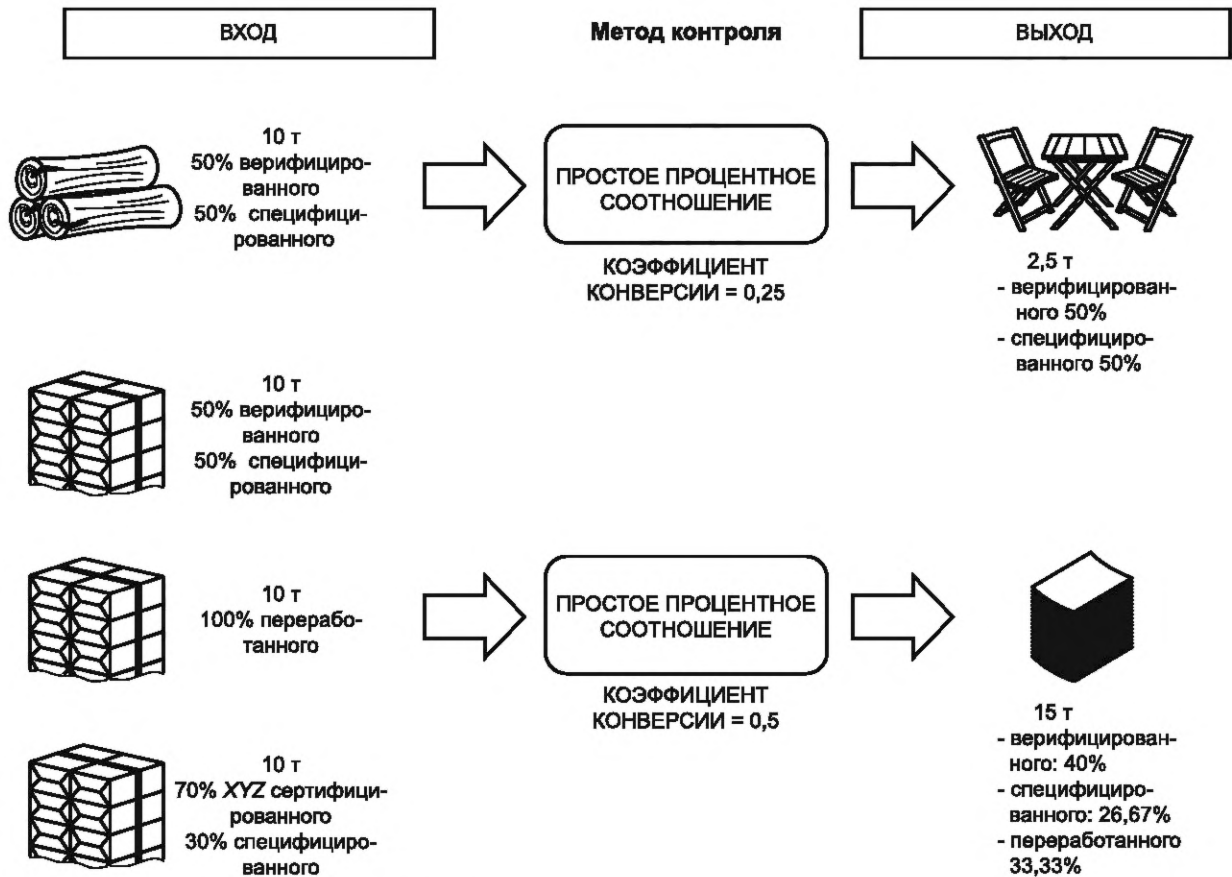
ВХОД

Метод контроля

ВЫХОД

10 т
50% верифицированного
50% специфицированного

ПРОСТОЕ ПРОЦЕНТНОЕ СООТНОШЕНИЕ

КОЭФФИЦИЕНТ КОНВЕРСИИ = 0,25

2,5 т
- верифицированного 50%
- специфицированного 50%

10 т
50% верифицированного
50% специфицированного

10 т
100% переработанного

ПРОСТОЕ ПРОЦЕНТНОЕ СООТНОШЕНИЕ

КОЭФФИЦИЕНТ КОНВЕРСИИ = 0,5

15 т
- верифицированного: 40%
- специфицированного: 26,67%
- переработанного 33,33%

10 т
70% *XYZ* сертифицированного
30% специфицированного